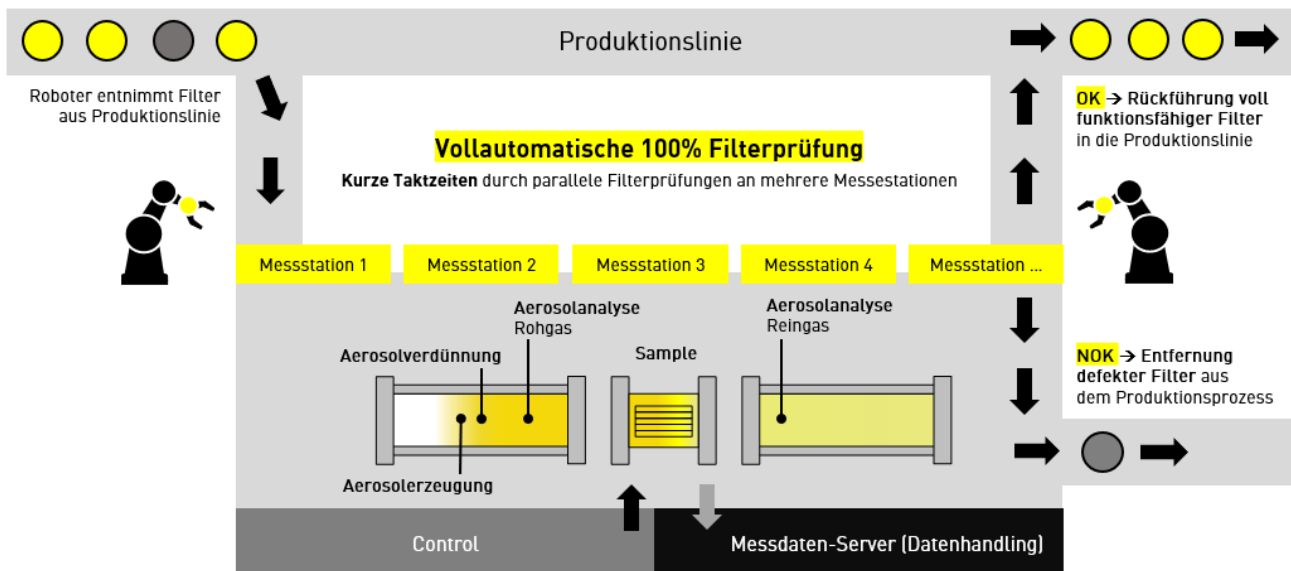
Produktionslinie

Roboter entnimmt Filter aus Produktionslinie

Vollautomatische 100% Filterprüfung

Kurze Taktzeiten durch parallele Filterprüfungen an mehrere Messestationen

OK → Rückführung voll funktionsfähiger Filter in die Produktionslinie

Messstation 1

Messstation 2

Messstation 3

Messstation 4

Messstation ...

Aerosolanalyse Rohgas

Aerosolverdünnung

Sample

Aerosolanalyse Reingas

Aerosolerzeugung

NOK → Entfernung defekter Filter aus dem Produktionsprozess

Control

Messdaten-Server (Datenhandling)